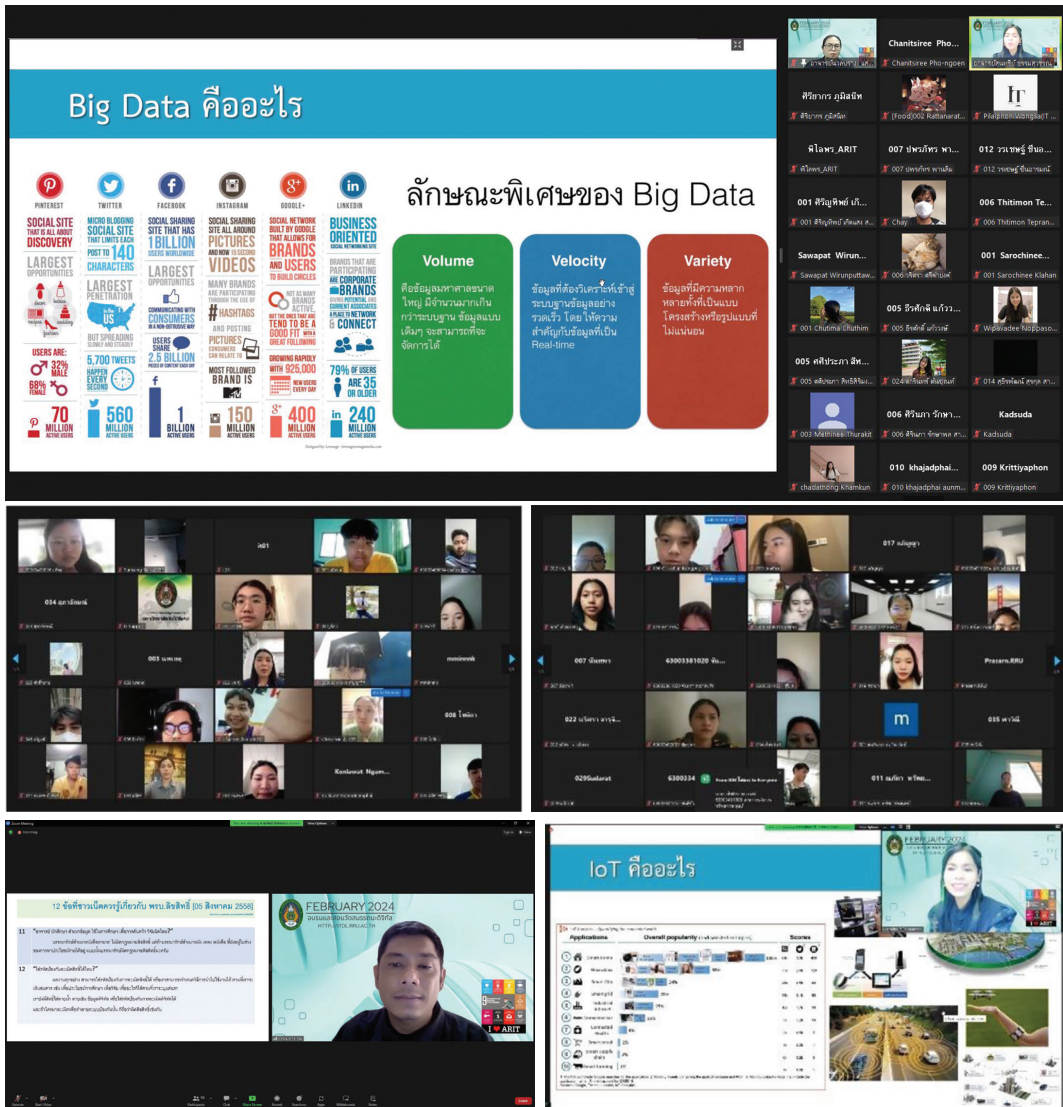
Big Data คืออะไร

PINTEREST
SOCIAL SITE THAT IS ALL ABOUT DISCOVERY
LARGEST OPPORTUNITIES
USERS ARE: 32% MALE 68% FEMALE
70 MILLION ACTIVE USERS

TWITTER
MICRO BLOGGING SOCIAL SITE THAT LIMITS EACH POST TO 140 CHARACTERS
LARGEST PENETRATION IN THE US
BUT SPREADING SLOWLY AND STEADILY
5,700 TWEETS HAPPEN EVERY SECOND
560 MILLION ACTIVE USERS

FACEBOOK
SOCIAL SHARING SITE THAT HAS 1 BILLION USERS WORLDWIDE
LARGEST OPPORTUNITIES
COMMUNICATING WITH CONSUMERS IN A NON-INTRUSIVE WAY
USERS SHARE 2.5 BILLION PIECES OF CONTENT EACH DAY
1 BILLION ACTIVE USERS

INSTAGRAM
SOCIAL SHARING SITE ALL AROUND PICTURES AND NOW IS SECOND VIDEOS
MANY BRANDS ARE PARTICIPATING THROUGH THE USE OF # HASHTAGS
AND POSTING PICTURES CONSUMERS CAN RELATE TO
MOST FOLLOWED BRAND IS
150 MILLION ACTIVE USERS

GOOGLE+
SOCIAL NETWORK BUILT BY GOOGLE THAT ALLOWS FOR BRANDS AND USERS TO BUILD CIRCLES
NOT AS MANY BRANDS ACTIVE, BUT THE ONES THAT ARE TEND TO BE A GOOD FIT WITH A GREAT FOLLOWING
GROWING RAPIDLY WITH 925,000 NEW USERS EVERY DAY
400 MILLION ACTIVE USERS

LINKEDIN
BUSINESS ORIENTED SOCIAL NETWORKING SITE
BRANDS THAT ARE PARTICIPATING ARE CORPORATE BRANDS GIVING POTENTIAL AND CURRENT ASSOCIATES A PLACE TO NETWORK & CONNECT
79% OF USERS ARE 35 OR OLDER
240 MILLION ACTIVE USERS

ลักษณะพิเศษของ Big Data

Volume
คือข้อมูลมหาศาลขนาดใหญ่ มีจำนวนมากเกินกว่าระบบฐาน ข้อมูลแบบเดิมๆ จะสามารถที่จะจัดการได้

Velocity
ข้อมูลที่ต้องวิเคราะห์เข้าสู่ระบบฐานข้อมูลอย่างรวดเร็ว โดย ให้ความสำคัญกับข้อมูลที่เป็น Real-time

Variety
ข้อมูลที่มีความหลากหลายทั้งที่เป็นแบบโครงสร้างหรือรูปแบบที่ไม่แน่นอน

Chanitsiree Pho...
Chanitsiree Pho-ngoen
ศิริยากร ภูมิลนิท
Pilailporn Wongla
พิไลพร_ARIT
007 ปพรภัทร พ...
012 วรเชษฐ์ ชื่นอ...
001 ศิริญทิพย์ เก...
Chay
006 Thitimon Te...
006 Thitimon Tepran...
Sawapat Wirun...
Sawapat Wirunputtaw...
001 Sarochinee...
001 Sarochinee Klahan
005 ธีรศักดิ์ แก้วว...
001 Chutima Chuthim
Wipavadee Noppaso...
005 ศศิประภา สิท...
006 ศิริมา รักษ...
Kadsuda
003 Mattinee Thurakit
010 khajadphai...
009 Krittiyaphon
chadathong Khamkun
010 khajadphai aunm...
009 Krittiyaphon

034 สุภาลักษณ์
003 นพเกตุ
mmimmk
008 โซเฟีย
Konlawut Ngum...

017 ณภัฐฐา
007 นันทพร
63003381020 ทิ...
Prasarn.RRU
022 นรีดารา ...
m
035 ทาวีนี
029Sudarat
6300334
011 ณภัทร พรัฒ...

12 ข้อที่ชาวเน็ตควรรู้เกี่ยวกับ พรบ.ลิขสิทธิ์ [05 สิงหาคม 2558]
11
12
FEBRUARY 2024
I ♥ ARIT

IoT คืออะไร
Applications
Overall popularity
Scores
FEBRUARY 2024
ARIT